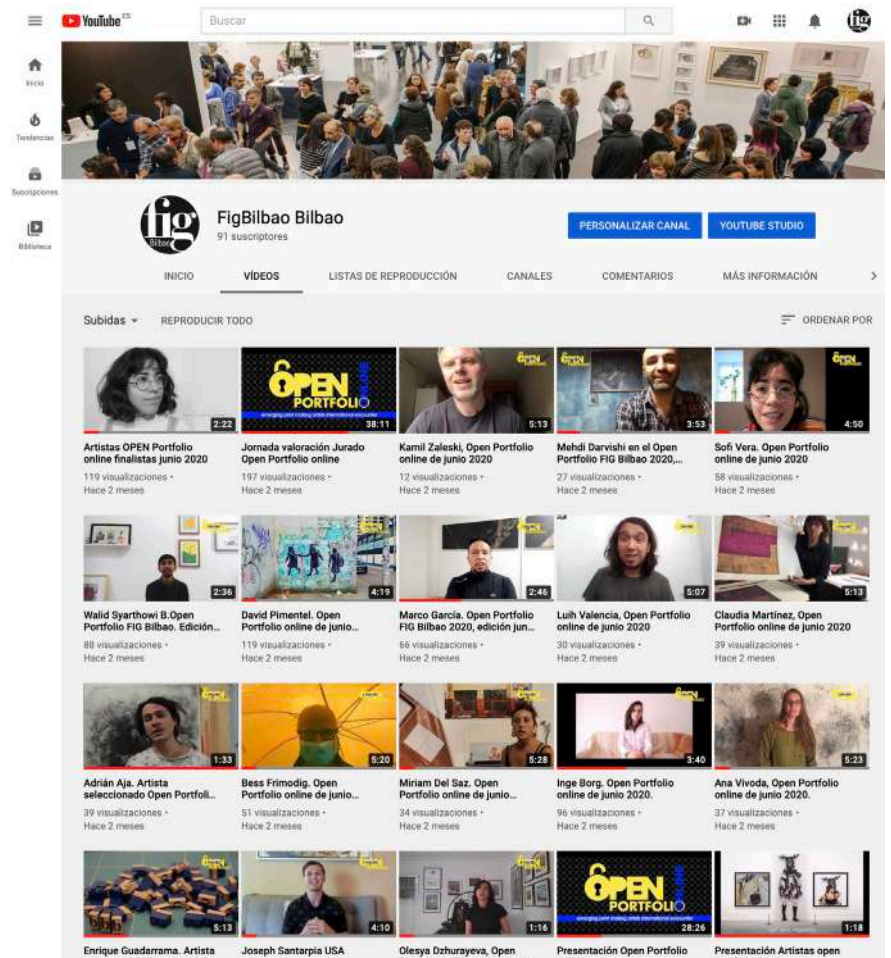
YouTube ES

Buscar

Inicio
Tendencias
Suscripciones
Biblioteca

fig Bilbao

FigBilbao Bilbao
91 suscriptores

PERSONALIZAR CANAL
YOUTUBE STUDIO

INICIO
VÍDEOS
LISTAS DE REPRODUCCIÓN
CANALES
COMENTARIOS
MÁS INFORMACIÓN

Subidas
REPRODUCIR TODO
ORDENAR POR

2:22
Artistas OPEN Portfolio online finalistas junio 2020
119 visualizaciones • Hace 2 meses

OPEN PORTFOLIO
38:11
Jornada valoración Jurado Open Portfolio online
197 visualizaciones • Hace 2 meses

5:13
Kamil Zaleski, Open Portfolio online de junio 2020
12 visualizaciones • Hace 2 meses

3:53
Mehdi Darvishi en el Open Portfolio FIG Bilbao 2020,...
27 visualizaciones • Hace 2 meses

4:50
Sofi Vera. Open Portfolio online de junio 2020
58 visualizaciones • Hace 2 meses

2:36
Walid Syarthowi B.Open Portfolio FIG Bilbao. Edición...
88 visualizaciones • Hace 2 meses

4:19
David Pimentel. Open Portfolio online de junio...
119 visualizaciones • Hace 2 meses

2:46
Marco García. Open Portfolio FIG Bilbao 2020, edición jun...
66 visualizaciones • Hace 2 meses

5:07
Luih Valencia, Open Portfolio online de junio 2020
30 visualizaciones • Hace 2 meses

5:13
Claudia Martínez, Open Portfolio online de junio 2020
39 visualizaciones • Hace 2 meses

1:33
Adrián Aja. Artista seleccionado Open Portfoli...
39 visualizaciones • Hace 2 meses

5:20
Bess Frimodig. Open Portfolio online de junio...
51 visualizaciones • Hace 2 meses

5:28
Miriam Del Saz. Open Portfolio online de junio...
34 visualizaciones • Hace 2 meses

3:40
Inge Borg. Open Portfolio online de junio 2020.
96 visualizaciones • Hace 2 meses

5:23
Ana Vivoda, Open Portfolio online de junio 2020.
37 visualizaciones • Hace 2 meses

5:13
Enrique Guadarrama. Artista

4:10
Joseph Santarpia USA

1:16
Olesya Dzhurayeva, Open

OPEN PORTFOLIO
28:26
Presentación Open Portfolio

1:18
Presentación Artistas open